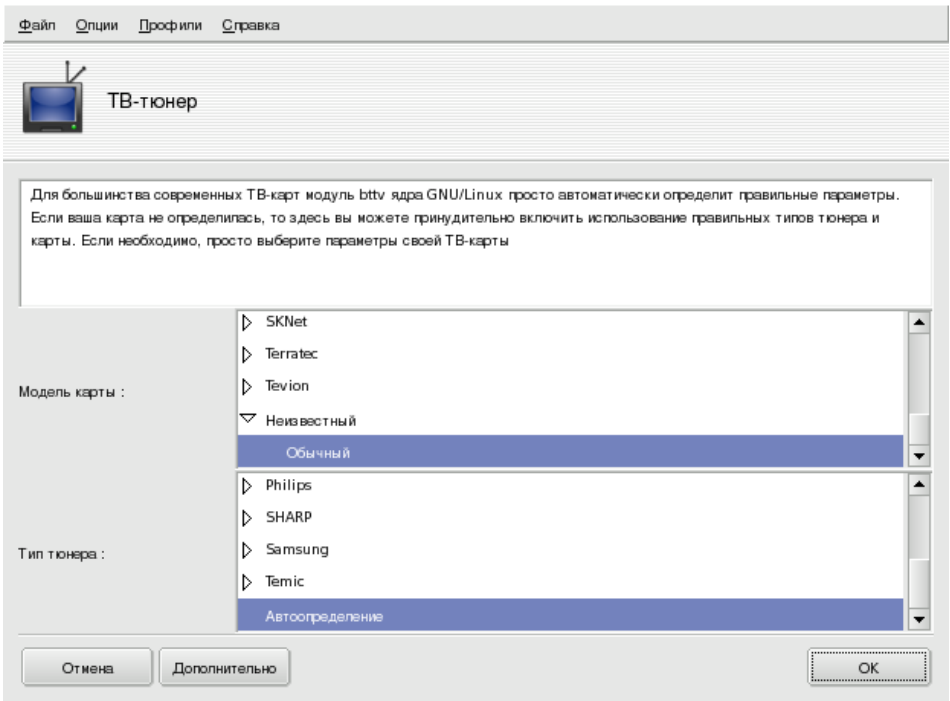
Файл Опции Профили Справка

ТВ-тюнер

Для большинства современных ТВ-карт модуль bttv ядра GNU/Linux просто автоматически определит правильные параметры. Если ваша карта не определилась, то здесь вы можете принудительно включить использование правильных типов тюнера и карты. Если необходимо, просто выберите параметры своей ТВ-карты

Модель карты :

SKNet
Terratec
Tevion
Неизвестный
Обычный

Тип тюнера :

Philips
SHARP
Samsung
Temic
Автоопределение

Отмена
Дополнительно
OK